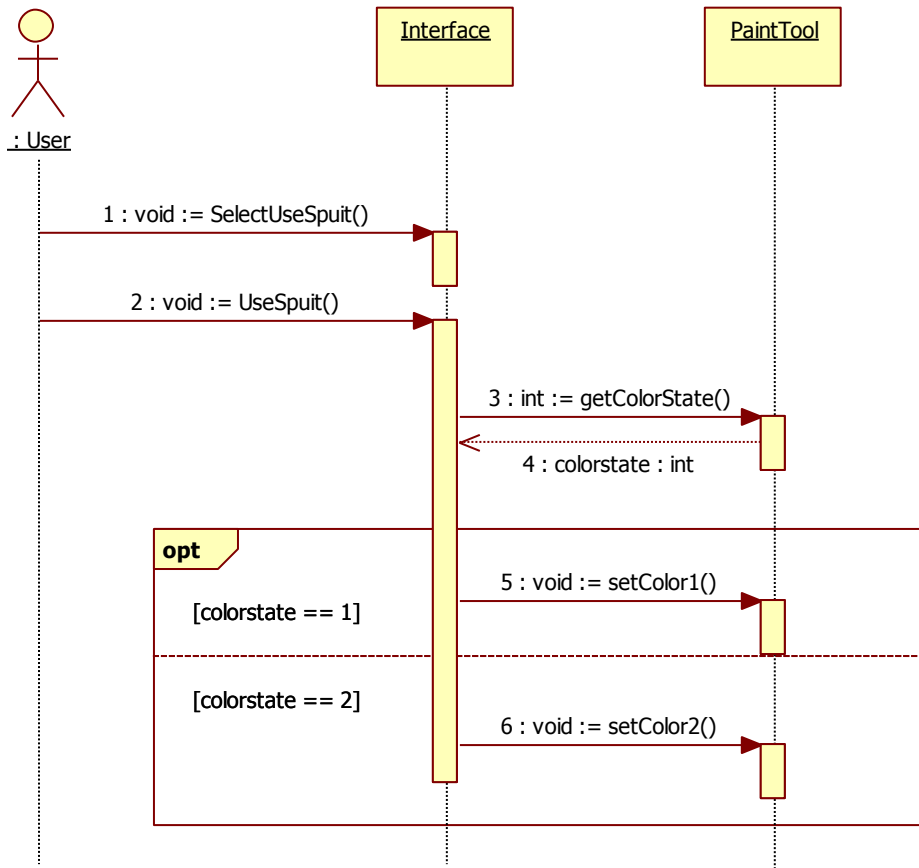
: User

Interface

PaintTool

1 : void := SelectUseSpuit()

2 : void := UseSpuit()

3 : int := getColorState()

4 : colorstate : int

opt

5 : void := setColor1()

[colorstate == 1]

[colorstate == 2]

6 : void := setColor2()